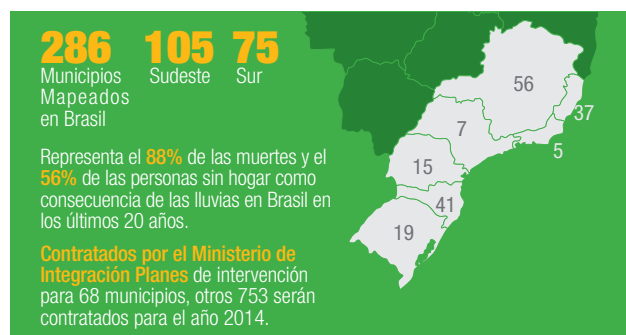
286 Municipios Mapeados en Brasil

105 Sudeste

75 Sur

56

37

7

5

15

41

19

Representa el 88% de las muertes y el 56% de las personas sin hogar como consecuencia de las lluvias en Brasil en los últimos 20 años.

Contratados por el Ministerio de Integración Planes de intervención para 68 municipios, otros 753 serán contratados para el año 2014.